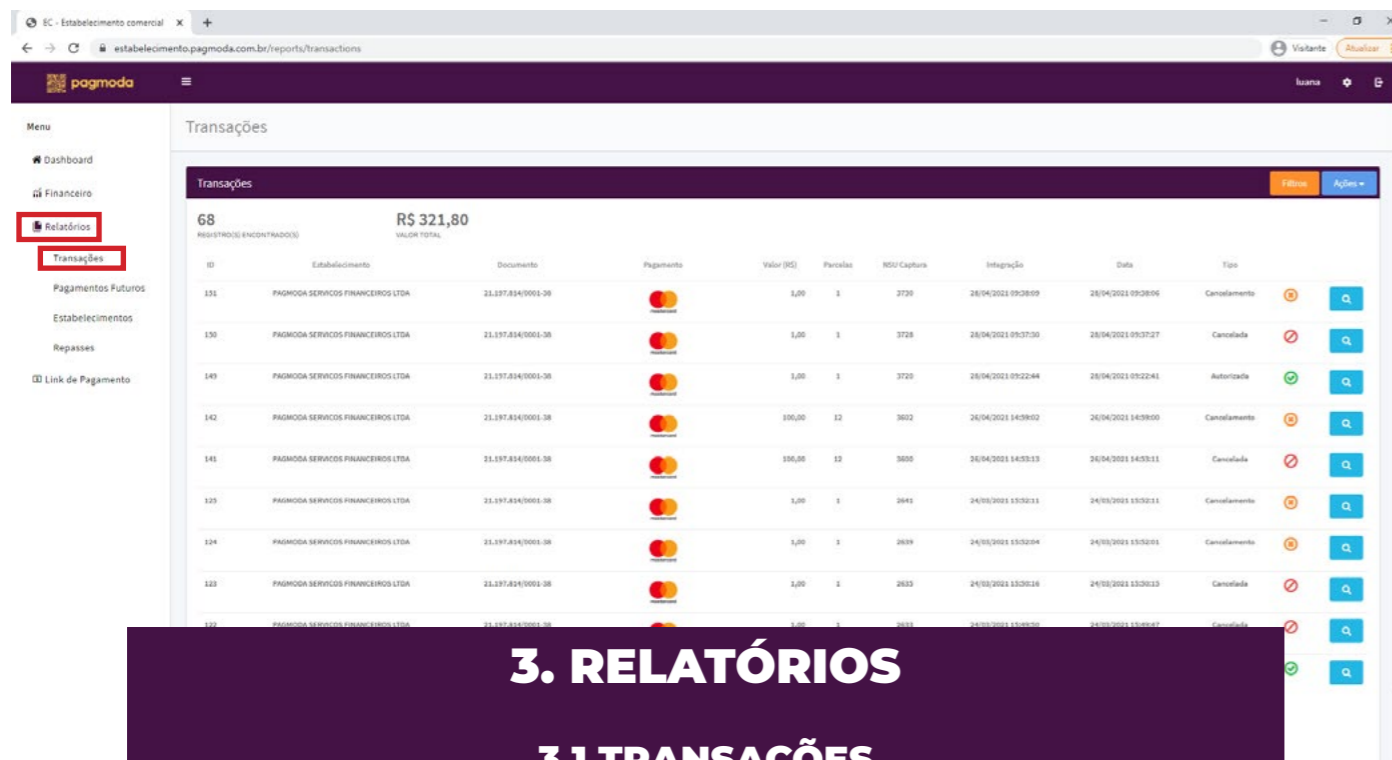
EC - Estabelecimento comercial ×  +

estabelecimento.pagmoda.com.br/reports/transactions

Visitante  Atualizar

pagmoda

luana

Menu

Dashboard

Financeiro

Relatórios

Transações

Pagamentos Futuros

Estabelecimentos

Repasses

Link de Pagamento

Transações

Transações

Filtros  Ações

68
REGISTRO(S) ENCONTRADO(S)

R$ 321,80
VALOR TOTAL

| ID | Estabelecimento | Documento | Pagamento | Valor (R$) | Parcelas | NSU Captura | Integração | Data | Tipo |
|---|---|---|---|---|---|---|---|---|---|
| 151 | PAGMODA SERVICOS FINANCEIROS LTDA | 21.197.814/0001-38 | | 1,00 | 1 | 3730 | 28/04/2021 09:38:09 | 28/04/2021 09:38:06 | Cancelamento |
| 150 | PAGMODA SERVICOS FINANCEIROS LTDA | 21.197.814/0001-38 | | 1,00 | 1 | 3728 | 28/04/2021 09:37:30 | 28/04/2021 09:37:27 | Cancelada |
| 149 | PAGMODA SERVICOS FINANCEIROS LTDA | 21.197.814/0001-38 | | 1,00 | 1 | 3720 | 28/04/2021 09:22:44 | 28/04/2021 09:22:41 | Autorizada |
| 142 | PAGMODA SERVICOS FINANCEIROS LTDA | 21.197.814/0001-38 | | 100,00 | 12 | 3602 | 26/04/2021 14:59:02 | 26/04/2021 14:59:00 | Cancelamento |
| 141 | PAGMODA SERVICOS FINANCEIROS LTDA | 21.197.814/0001-38 | | 100,00 | 12 | 3600 | 26/04/2021 14:53:13 | 26/04/2021 14:53:11 | Cancelada |
| 125 | PAGMODA SERVICOS FINANCEIROS LTDA | 21.197.814/0001-38 | | 1,00 | 1 | 2641 | 24/03/2021 15:52:11 | 24/03/2021 15:52:11 | Cancelamento |
| 124 | PAGMODA SERVICOS FINANCEIROS LTDA | 21.197.814/0001-38 | | 1,00 | 1 | 2639 | 24/03/2021 15:52:04 | 24/03/2021 15:52:01 | Cancelamento |
| 123 | PAGMODA SERVICOS FINANCEIROS LTDA | 21.197.814/0001-38 | | 1,00 | 1 | 2633 | 24/03/2021 15:30:16 | 24/03/2021 15:30:13 | Cancelada |
| 122 | PAGMODA SERVICOS FINANCEIROS LTDA | 21.197.814/0001-38 | | 1,00 | 1 | 2633 | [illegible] | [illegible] | Cancelada |

3. RELATÓRIOS

3.1 TRANSAÇÕES